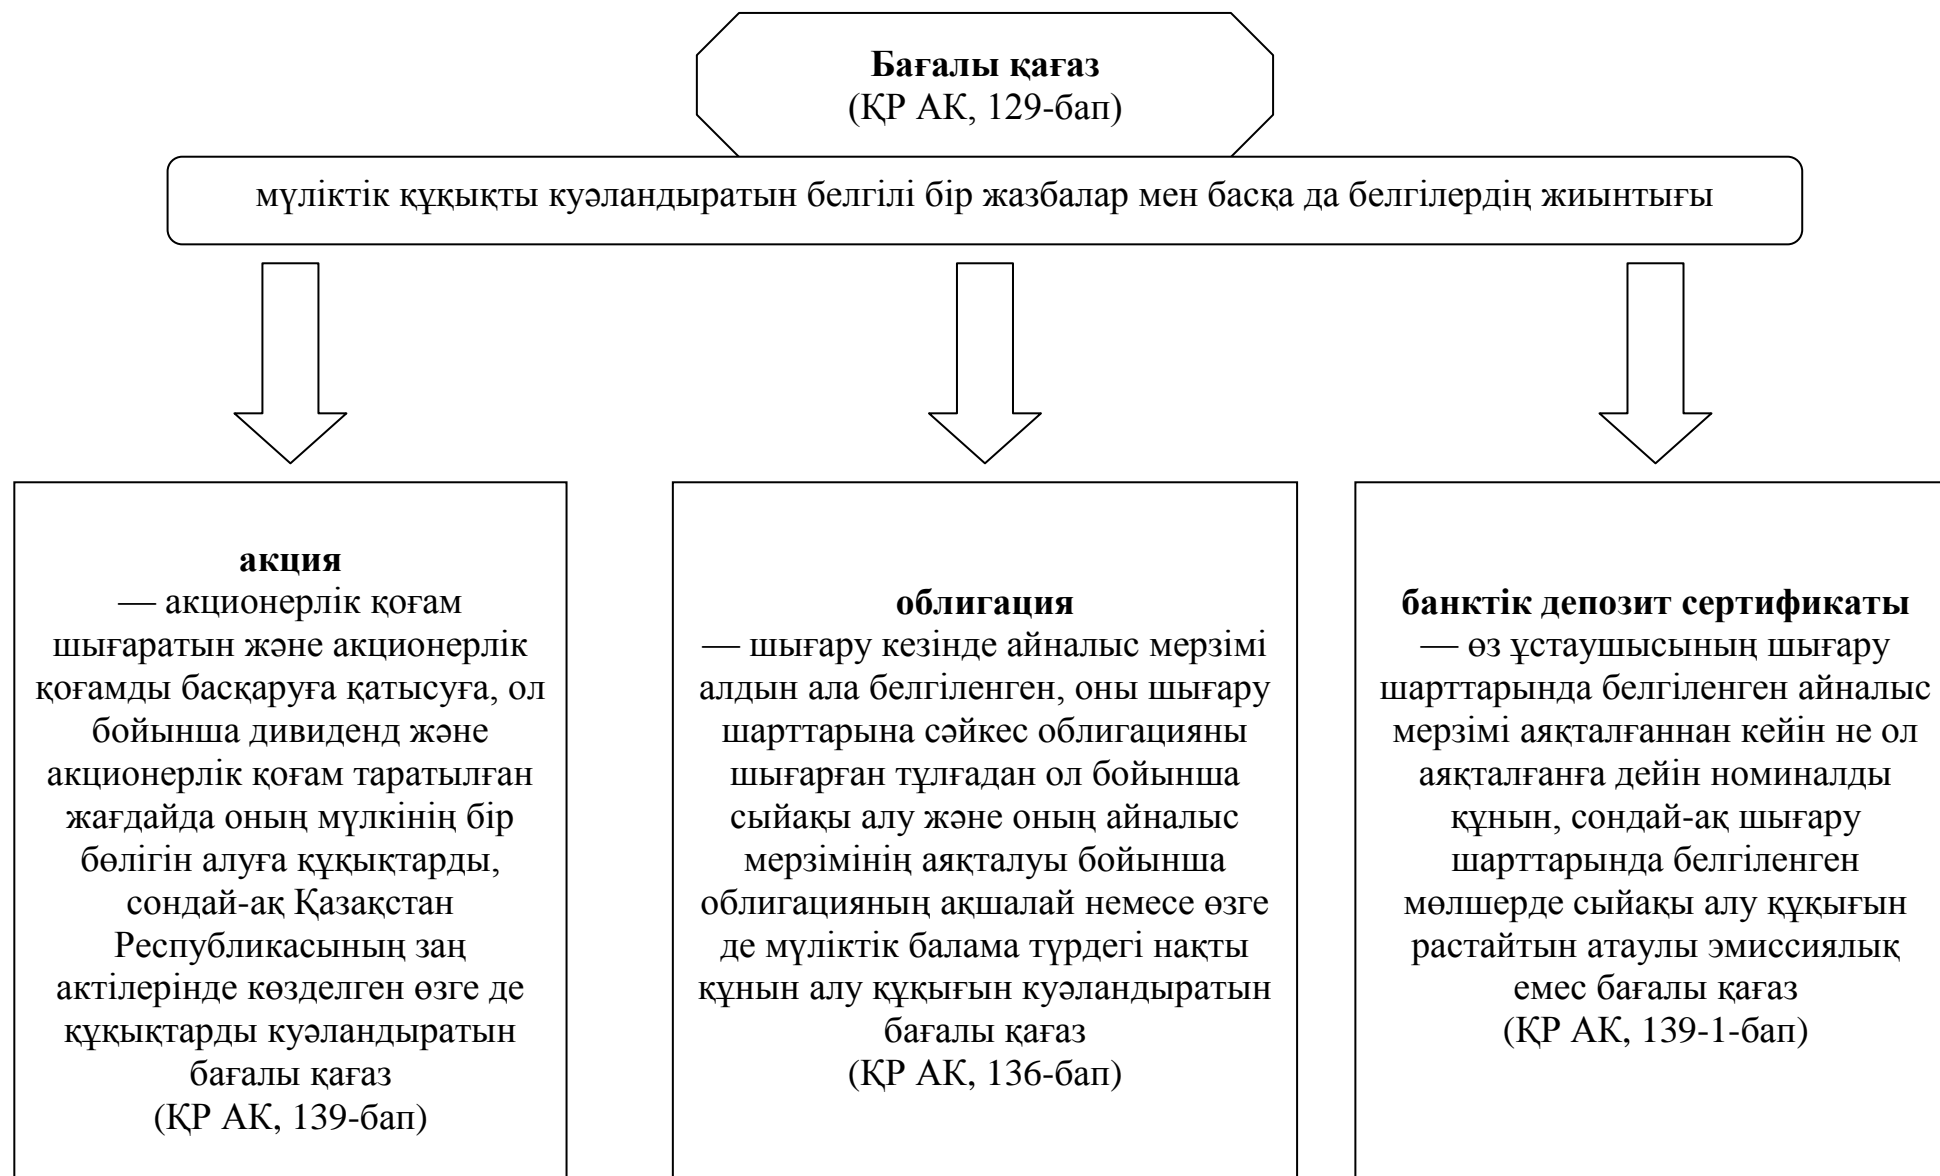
**Бағалы қағаз**
(ҚР АК, 129-бап)

мүліктік құқықты куәландыратын белгілі бір жазбалар мен басқа да белгілердің жиынтығы

**акция**
— акционерлік қоғам шығаратын және акционерлік қоғамды басқаруға қатысуға, ол бойынша дивиденд және акционерлік қоғам таратылған жағдайда оның мүлкінің бір бөлігін алуға құқықтарды, сондай-ақ Қазақстан Республикасының заң актілерінде көзделген өзге де құқықтарды куәландыратын бағалы қағаз
(ҚР АК, 139-бап)

**облигация**
— шығару кезінде айналыс мерзімі алдын ала белгіленген, оны шығару шарттарына сәйкес облигацияны шығарған тұлғадан ол бойынша сыйақы алу және оның айналыс мерзімінің аяқталуы бойынша облигацияның ақшалай немесе өзге де мүліктік балама түрдегі нақты құнын алу құқығын куәландыратын бағалы қағаз
(ҚР АК, 136-бап)

**банктік депозит сертификаты**
— өз ұстаушысының шығару шарттарында белгіленген айналыс мерзімі аяқталғаннан кейін не ол аяқталғанға дейін номиналды құнын, сондай-ақ шығару шарттарында белгіленген мөлшерде сыйақы алу құқығын растайтын атаулы эмиссиялық емес бағалы қағаз
(ҚР АК, 139-1-бап)